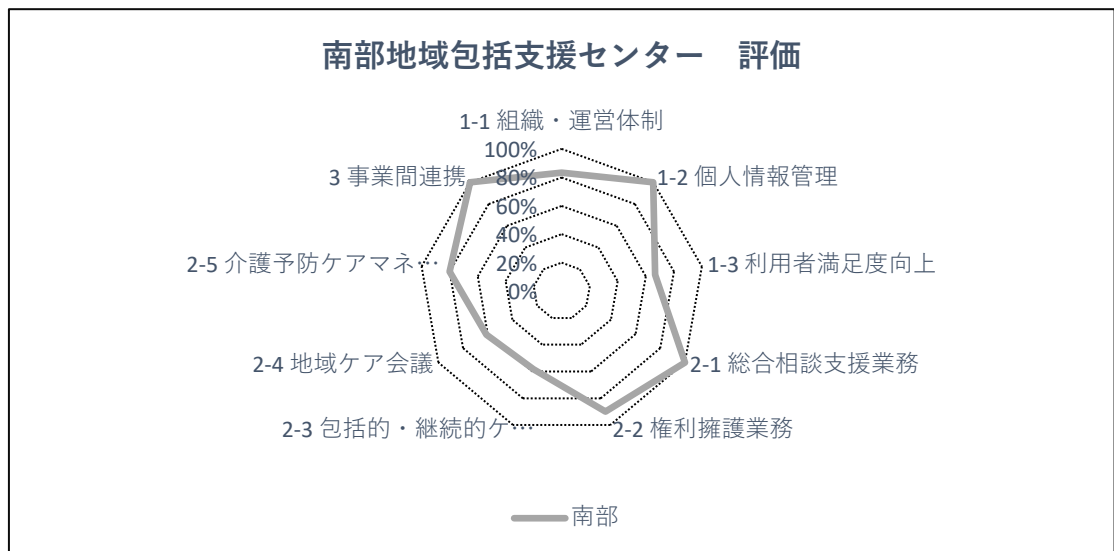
南部地域包括支援センター　評価

1-1 組織・運営体制
100%
80%
60%
40%
20%
0%
1-2 個人情報管理
1-3 利用者満足度向上
2-1 総合相談支援業務
2-2 権利擁護業務
2-3 包括的・継続的ケ…
2-4 地域ケア会議
2-5 介護予防ケアマネ…
3 事業間連携

南部